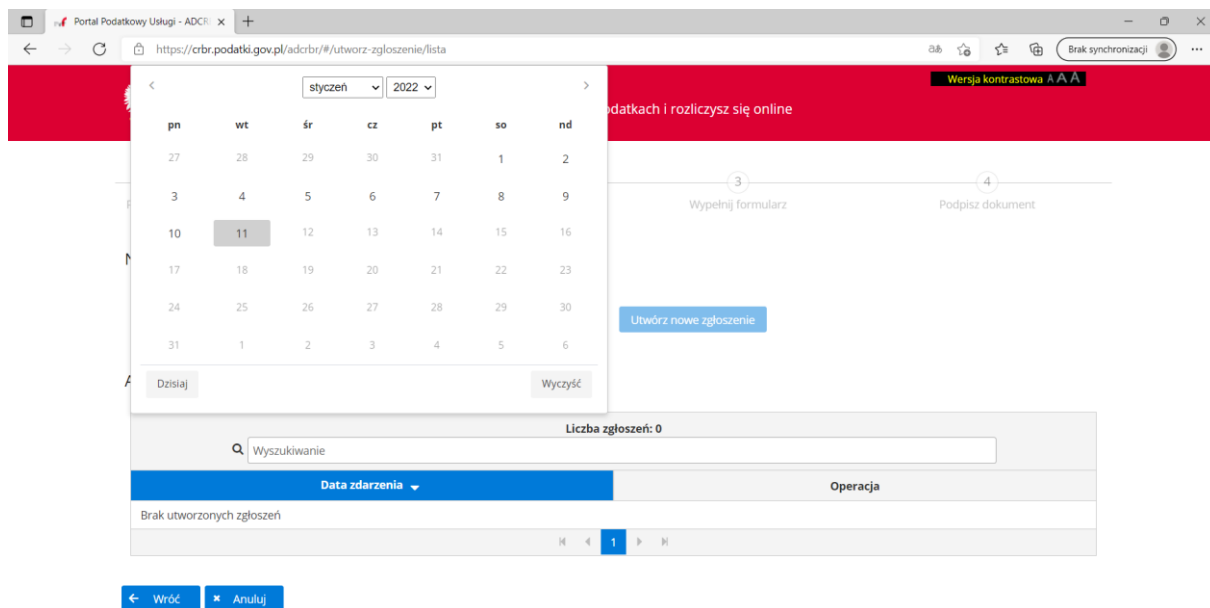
Portal Podatkowy Usługi - ADCR ×

https://crbr.podatki.gov.pl/adcrbr/#/utworz-zgloszenie/lista

Brak synchronizacji

Wersja kontrastowa A A A

odatkach i rozliczysz się online

styczeń 2022

| pn | wt | śr | cz | pt | so | nd |
|---|---|---|---|---|---|---|
| 27 | 28 | 29 | 30 | 31 | 1 | 2 |
| 3 | 4 | 5 | 6 | 7 | 8 | 9 |
| 10 | 11 | 12 | 13 | 14 | 15 | 16 |
| 17 | 18 | 19 | 20 | 21 | 22 | 23 |
| 24 | 25 | 26 | 27 | 28 | 29 | 30 |
| 31 | 1 | 2 | 3 | 4 | 5 | 6 |

Dzisiaj Wyczyść

3 Wypełnij formularz

4 Podpisz dokument

Utwórz nowe zgłoszenie

Liczba zgłoszeń: 0

Wyszukiwanie

| Data zdarzenia | Operacja |
|---|---|
| Brak utworzonych zgłoszeń | |

1

Wróć Anuluj